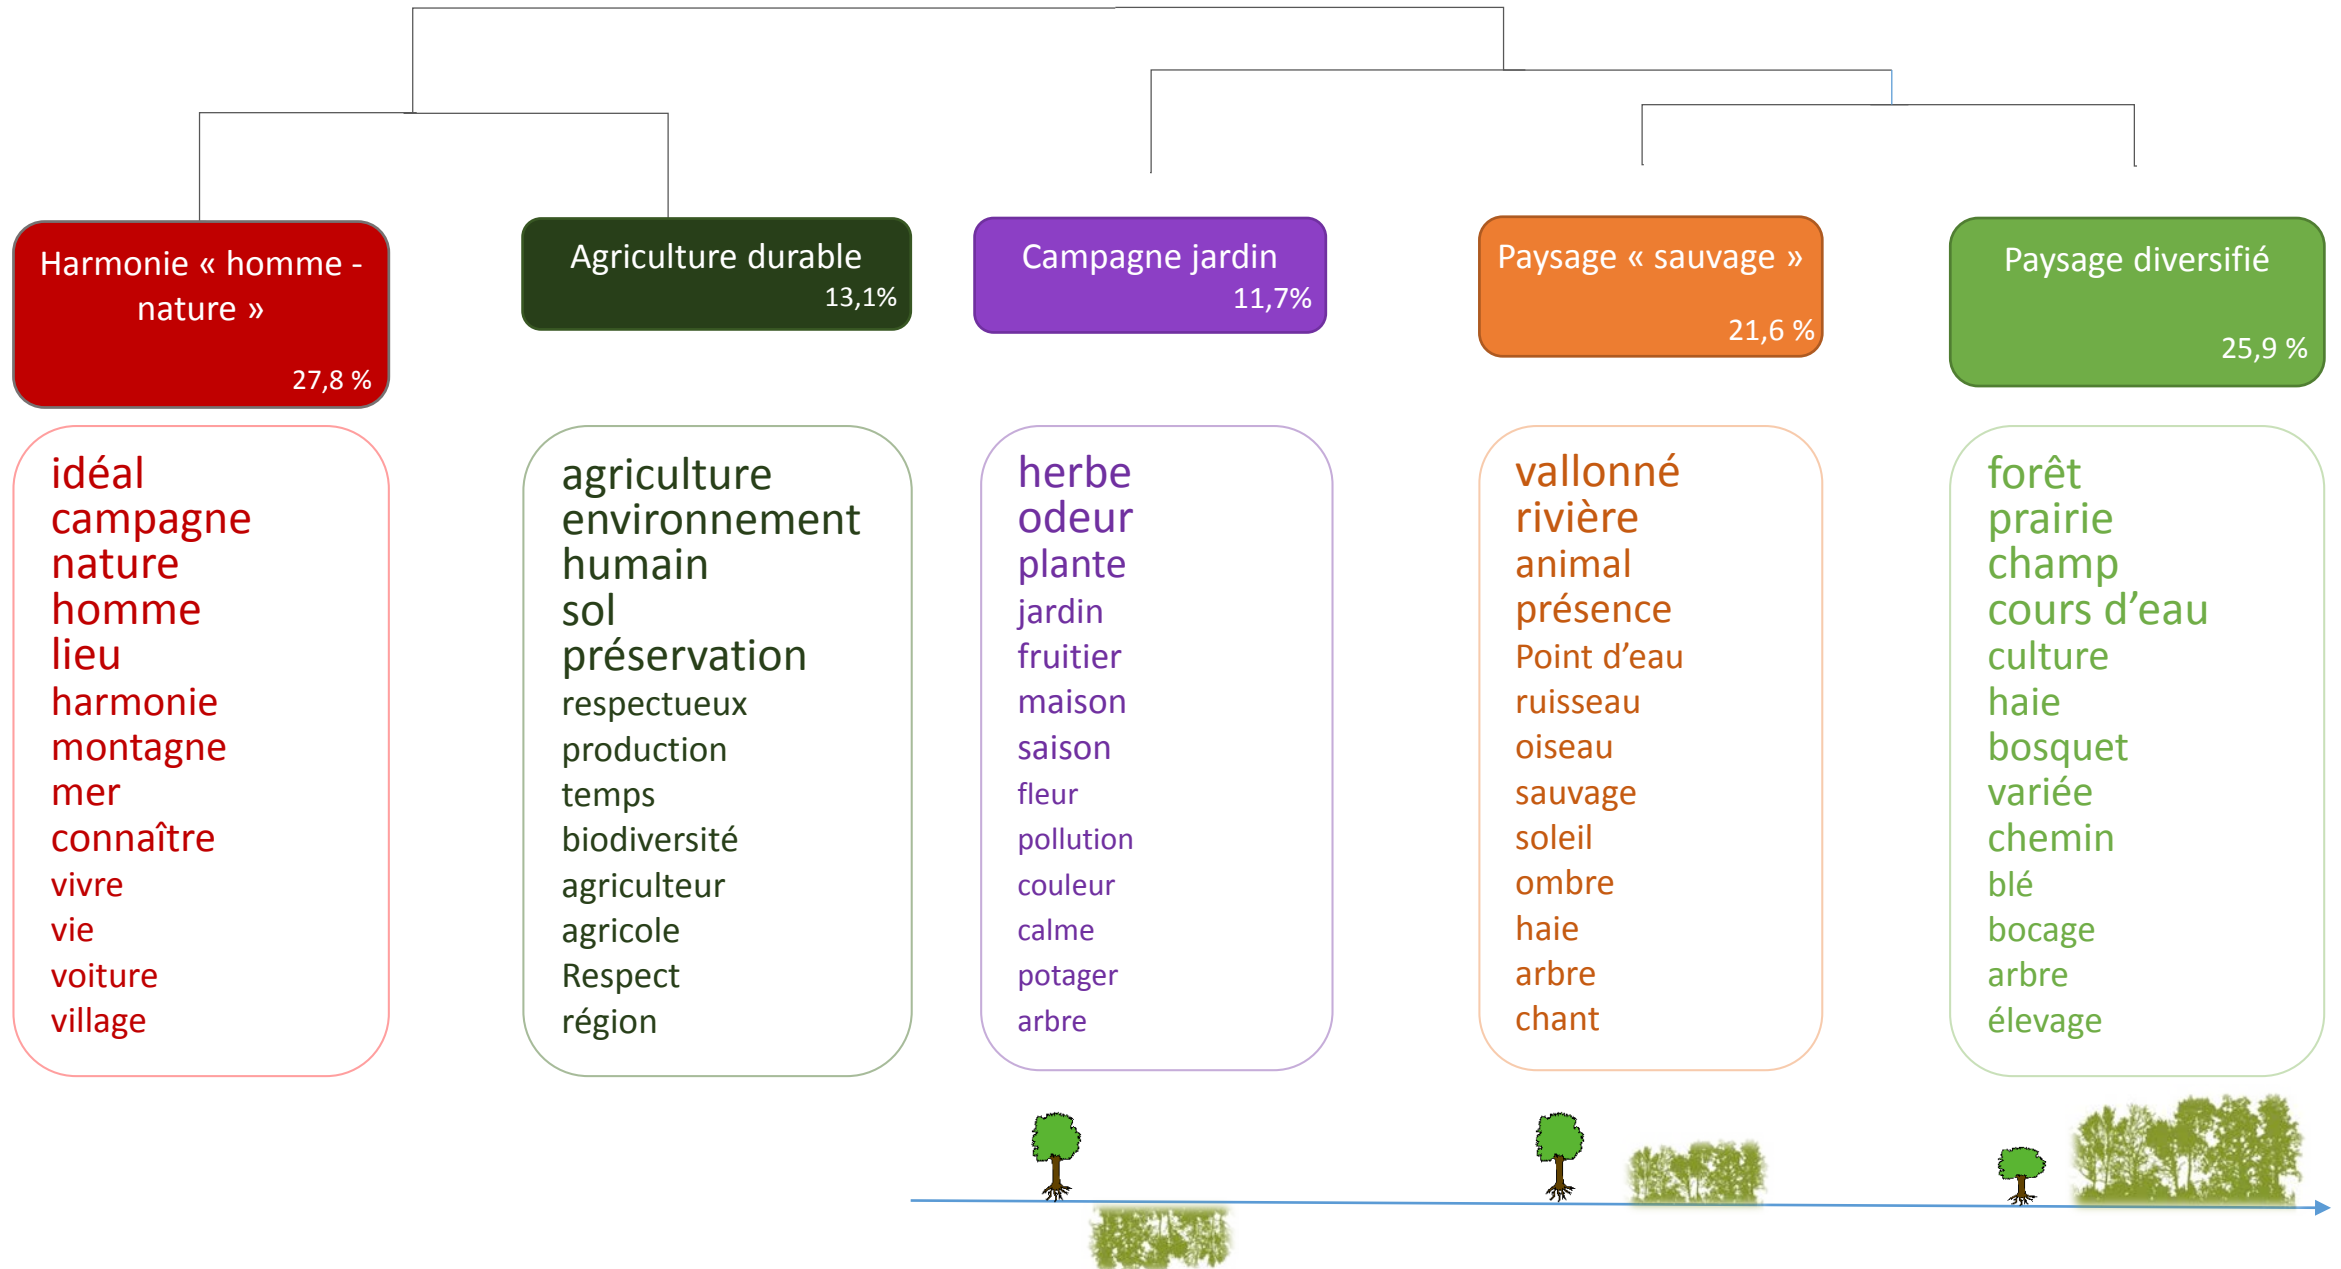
Harmonie « homme - nature »
27,8 %

Agriculture durable
13,1%

Campagne jardin
11,7%

Paysage « sauvage »
21,6 %

Paysage diversifié
25,9 %

idéal
campagne
nature
homme
lieu
harmonie
montagne
mer
connaître
vivre
vie
voiture
village

agriculture
environnement
humain
sol
préservation
respectueux
production
temps
biodiversité
agriculteur
agricole
Respect
région

herbe
odeur
plante
jardin
fruitier
maison
saison
fleur
pollution
couleur
calme
potager
arbre

vallonné
rivière
animal
présence
Point d'eau
ruisseau
oiseau
sauvage
soleil
ombre
haie
arbre
chant

forêt
prairie
champ
cours d'eau
culture
haie
bosquet
variée
chemin
blé
bocage
arbre
élevage